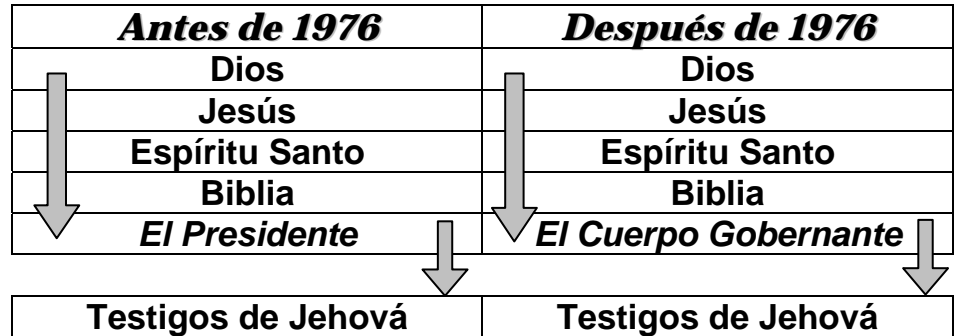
| Antes de 1976 | Después de 1976 |
|---|---|
| Dios | Dios |
| Jesús | Jesús |
| Espíritu Santo | Espíritu Santo |
| Biblia | Biblia |
| El Presidente | El Cuerpo Gobernante |

| Testigos de Jehová | Testigos de Jehová |
|---|---|